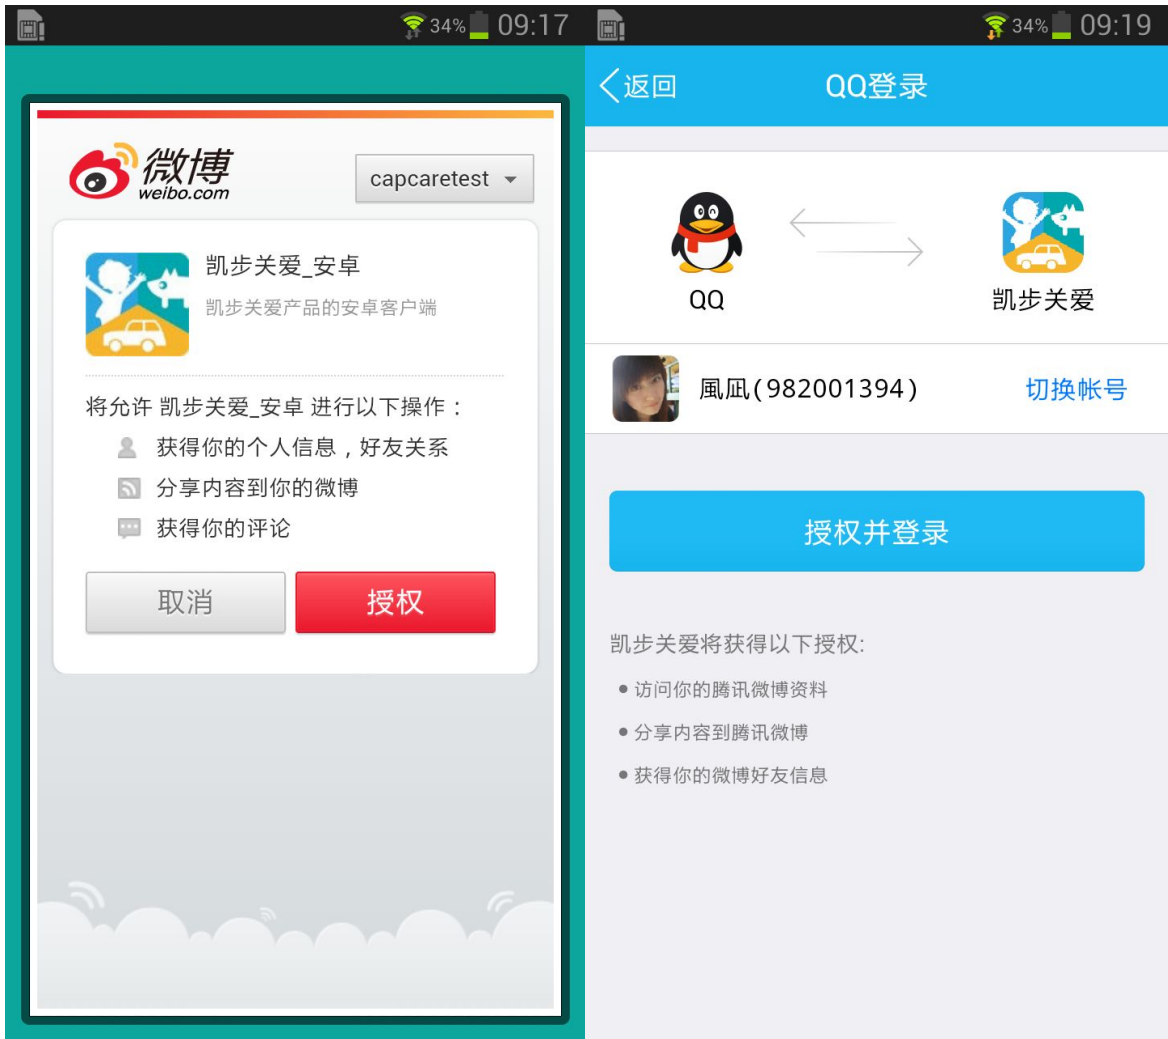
34% 09:17

微博
weibo.com

capcaretest

凯步关爱_安卓
凯步关爱产品的安卓客户端

将允许 凯步关爱_安卓 进行以下操作：
获得你的个人信息，好友关系
分享内容到你的微博
获得你的评论

取消
授权

34% 09:19

返回
QQ登录

QQ
凯步关爱

風凪(982001394)
切换帐号

授权并登录

凯步关爱将获得以下授权:
● 访问你的腾讯微博资料
● 分享内容到腾讯微博
● 获得你的微博好友信息